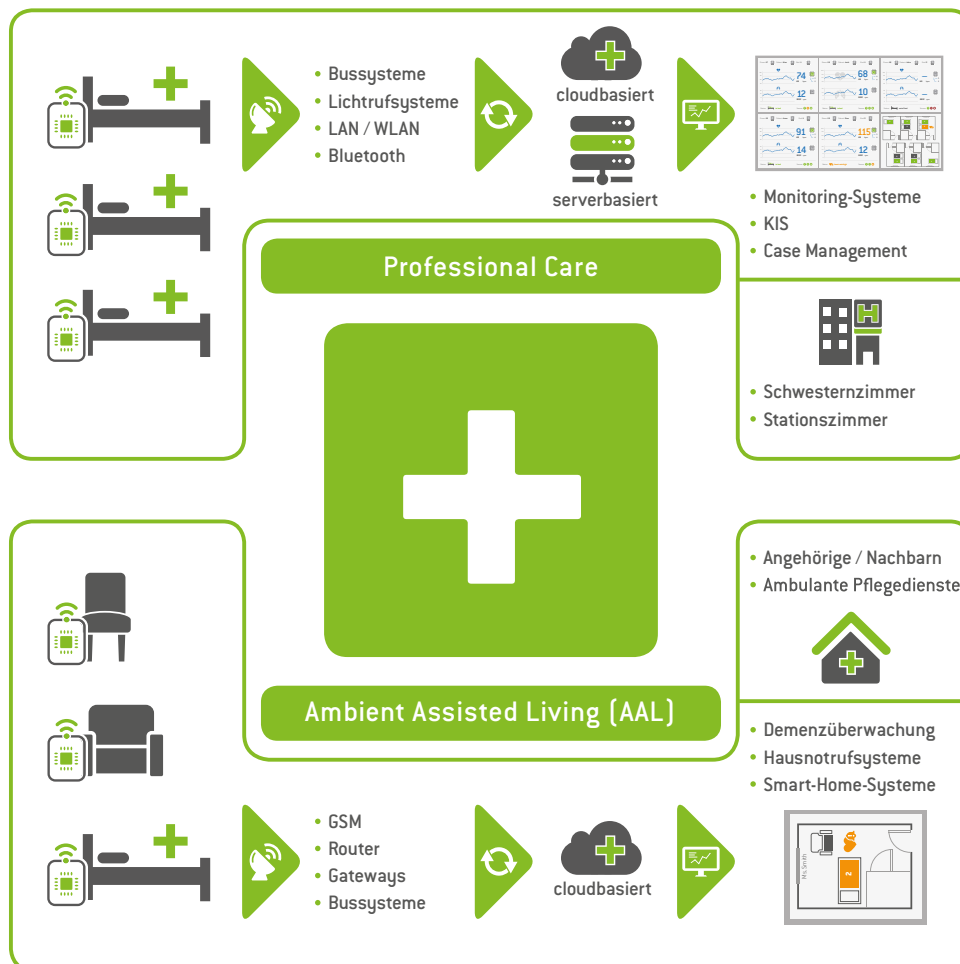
• Bussysteme
• Lichtrufsysteme
• LAN / WLAN
• Bluetooth

cloudbasiert

serverbasiert

74
12
68
10
91
14
115
12

• Monitoring-Systeme
• KIS
• Case Management

Professional Care

• Schwesternzimmer
• Stationszimmer

• Angehörige / Nachbarn
• Ambulante Pflegedienste

Ambient Assisted Living (AAL)

• Demenzüberwachung
• Hausnotrufsysteme
• Smart-Home-Systeme

• GSM
• Router
• Gateways
• Bussysteme

cloudbasiert

Ms. Smith